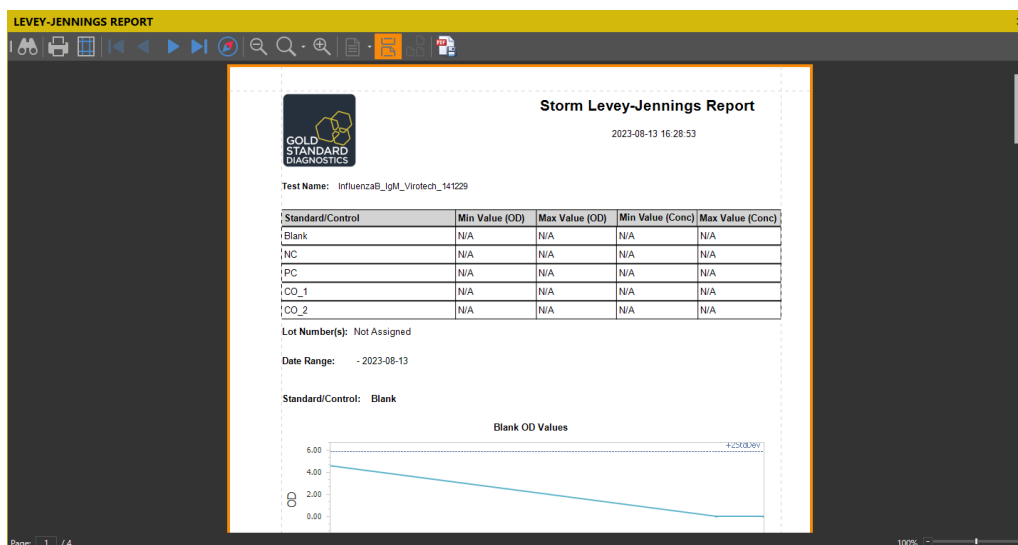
LEVEY-JENNINGS REPORT

GOLD STANDARD DIAGNOSTICS

Storm Levey-Jennings Report

2023-08-13 16:28:53

Test Name: InfluenzaB_IgM_Virotech_141229

| Standard/Control | Min Value (OD) | Max Value (OD) | Min Value (Conc) | Max Value (Conc) |
|---|---|---|---|---|
| Blank | N/A | N/A | N/A | N/A |
| NC | N/A | N/A | N/A | N/A |
| PC | N/A | N/A | N/A | N/A |
| CO_1 | N/A | N/A | N/A | N/A |
| CO_2 | N/A | N/A | N/A | N/A |

Lot Number(s): Not Assigned

Date Range: - 2023-08-13

Standard/Control: Blank

Blank OD Values

+2StdDev

6.00
4.00
2.00
0.00

OD

Page: 1 / 4

100%